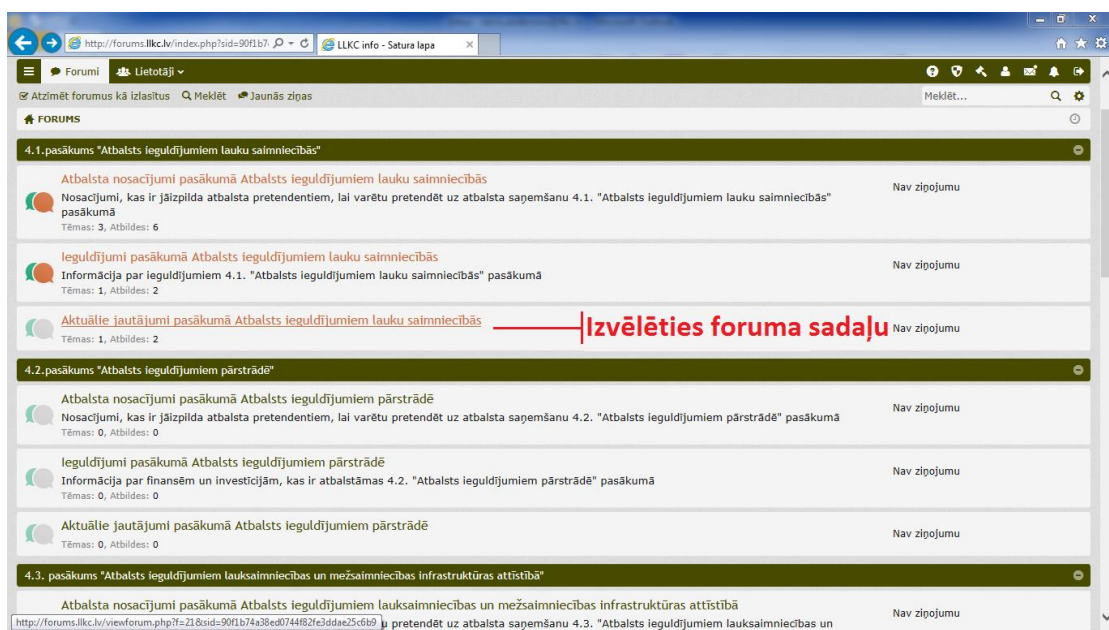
http://forums.llkc.lv/index.php?sid=90f1b7
LLKC info - Satura lapa

Forumi
Lietotāji

Atzīmēt forumus kā izlasītus
Meklēt
Jaunās ziņas
Meklēt...

FORUMS

4.1.pasākums "Atbalsts ieguldījumiem lauku saimniecībās"

Atbalsta nosacījumi pasākumā Atbalsts ieguldījumiem lauku saimniecībās
Nosacījumi, kas ir jāizpilda atbalsta pretendentiem, lai varētu pretendēt uz atbalsta saņemšanu 4.1. "Atbalsts ieguldījumiem lauku saimniecībās" pasākumā
Tēmas: 3, Atbildes: 6
Nav ziņojumu

Ieguldījumi pasākumā Atbalsts ieguldījumiem lauku saimniecībās
Informācija par ieguldījumiem 4.1. "Atbalsts ieguldījumiem lauku saimniecībās" pasākumā
Tēmas: 1, Atbildes: 2
Nav ziņojumu

Aktuālie jautājumi pasākumā Atbalsts ieguldījumiem lauku saimniecībās
Tēmas: 1, Atbildes: 2
Izvēlēties foruma sadaļu
Nav ziņojumu

4.2.pasākums "Atbalsts ieguldījumiem pārstrādē"

Atbalsta nosacījumi pasākumā Atbalsts ieguldījumiem pārstrādē
Nosacījumi, kas ir jāizpilda atbalsta pretendentiem, lai varētu pretendēt uz atbalsta saņemšanu 4.2. "Atbalsts ieguldījumiem pārstrādē" pasākumā
Tēmas: 0, Atbildes: 0
Nav ziņojumu

Ieguldījumi pasākumā Atbalsts ieguldījumiem pārstrādē
Informācija par finansēm un investīcijām, kas ir atbalstāmas 4.2. "Atbalsts ieguldījumiem pārstrādē" pasākumā
Tēmas: 0, Atbildes: 0
Nav ziņojumu

Aktuālie jautājumi pasākumā Atbalsts ieguldījumiem pārstrādē
Tēmas: 0, Atbildes: 0
Nav ziņojumu

4.3. pasākums "Atbalsts ieguldījumiem lauksaimniecības un mežsaimniecības infrastruktūras attīstībā"

Atbalsta nosacījumi pasākumā Atbalsts ieguldījumiem lauksaimniecības un mežsaimniecības infrastruktūras attīstībā
http://forums.llkc.lv/viewforum.php?f=21&sid=90f1b74a38ed0744f82fe3ddae25c6b9 u pretendēt uz atbalsta saņemšanu 4.3. "Atbalsts ieguldījumiem lauksaimniecības un
Nav ziņojumu